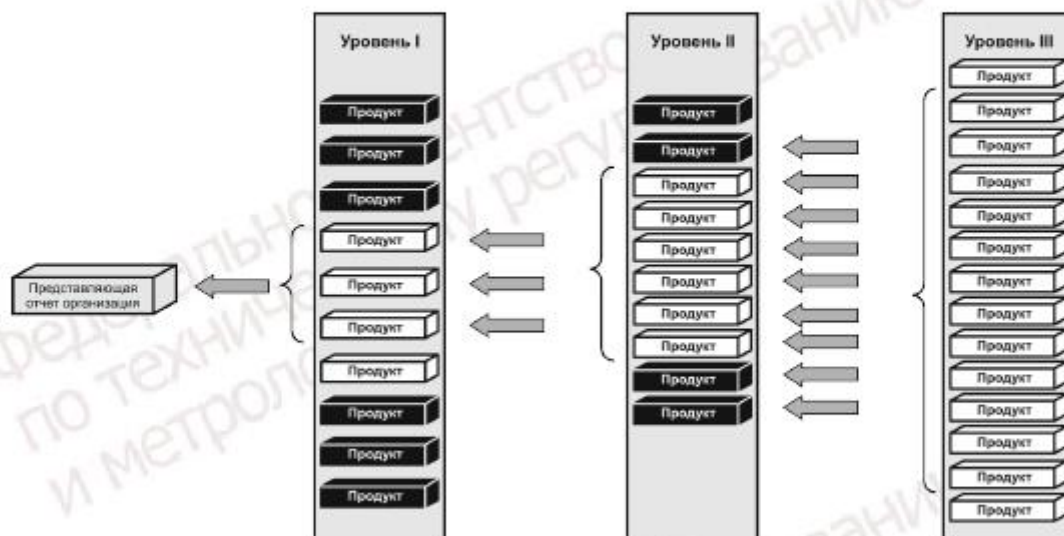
Представляющая отчет организация

Уровень I

Продукт
Продукт
Продукт
Продукт
Продукт
Продукт
Продукт
Продукт
Продукт
Продукт

Уровень II

Продукт
Продукт
Продукт
Продукт
Продукт
Продукт
Продукт
Продукт
Продукт
Продукт

Уровень III

Продукт
Продукт
Продукт
Продукт
Продукт
Продукт
Продукт
Продукт
Продукт
Продукт
Продукт
Продукт
Продукт
Продукт
Продукт
Продукт

Федеральное агентство по техническому регулированию и метрологии